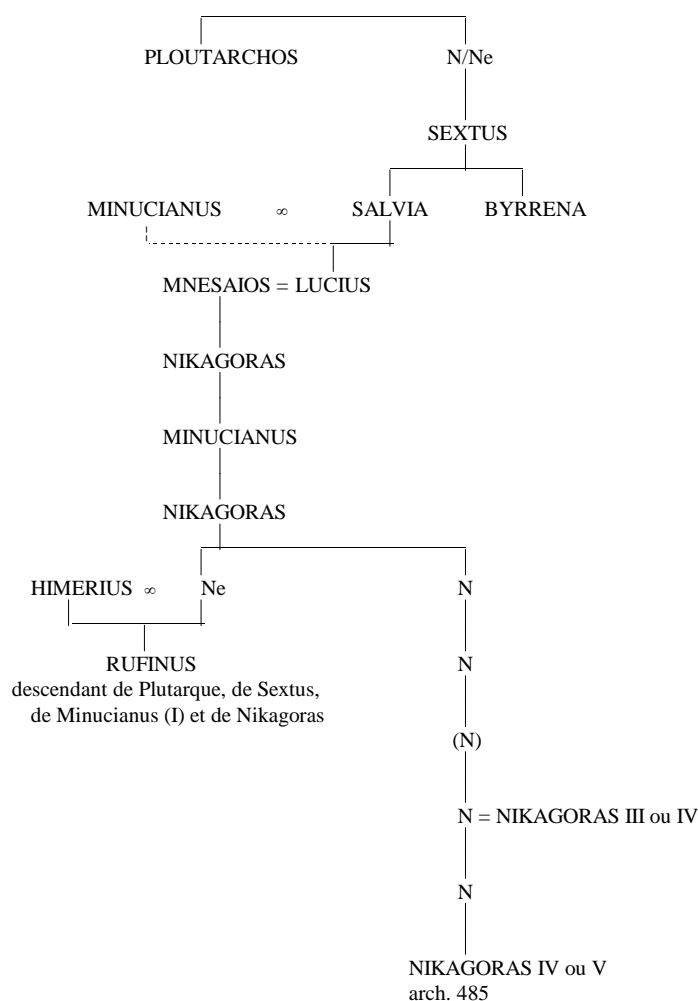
PLOUTARCHOS

N/Ne

SEXTUS

MINUCIANUS $\infty$ SALVIA BYRRENA

MNESAIOS = LUCIUS

NIKAGORAS

MINUCIANUS

NIKAGORAS

HIMERIUS $\infty$ Ne

N

RUFINUS
descendant de Plutarque, de Sextus, de Minucianus (I) et de Nikagoras

N

(N)

N = NIKAGORAS III ou IV

N

NIKAGORAS IV ou V
arch. 485